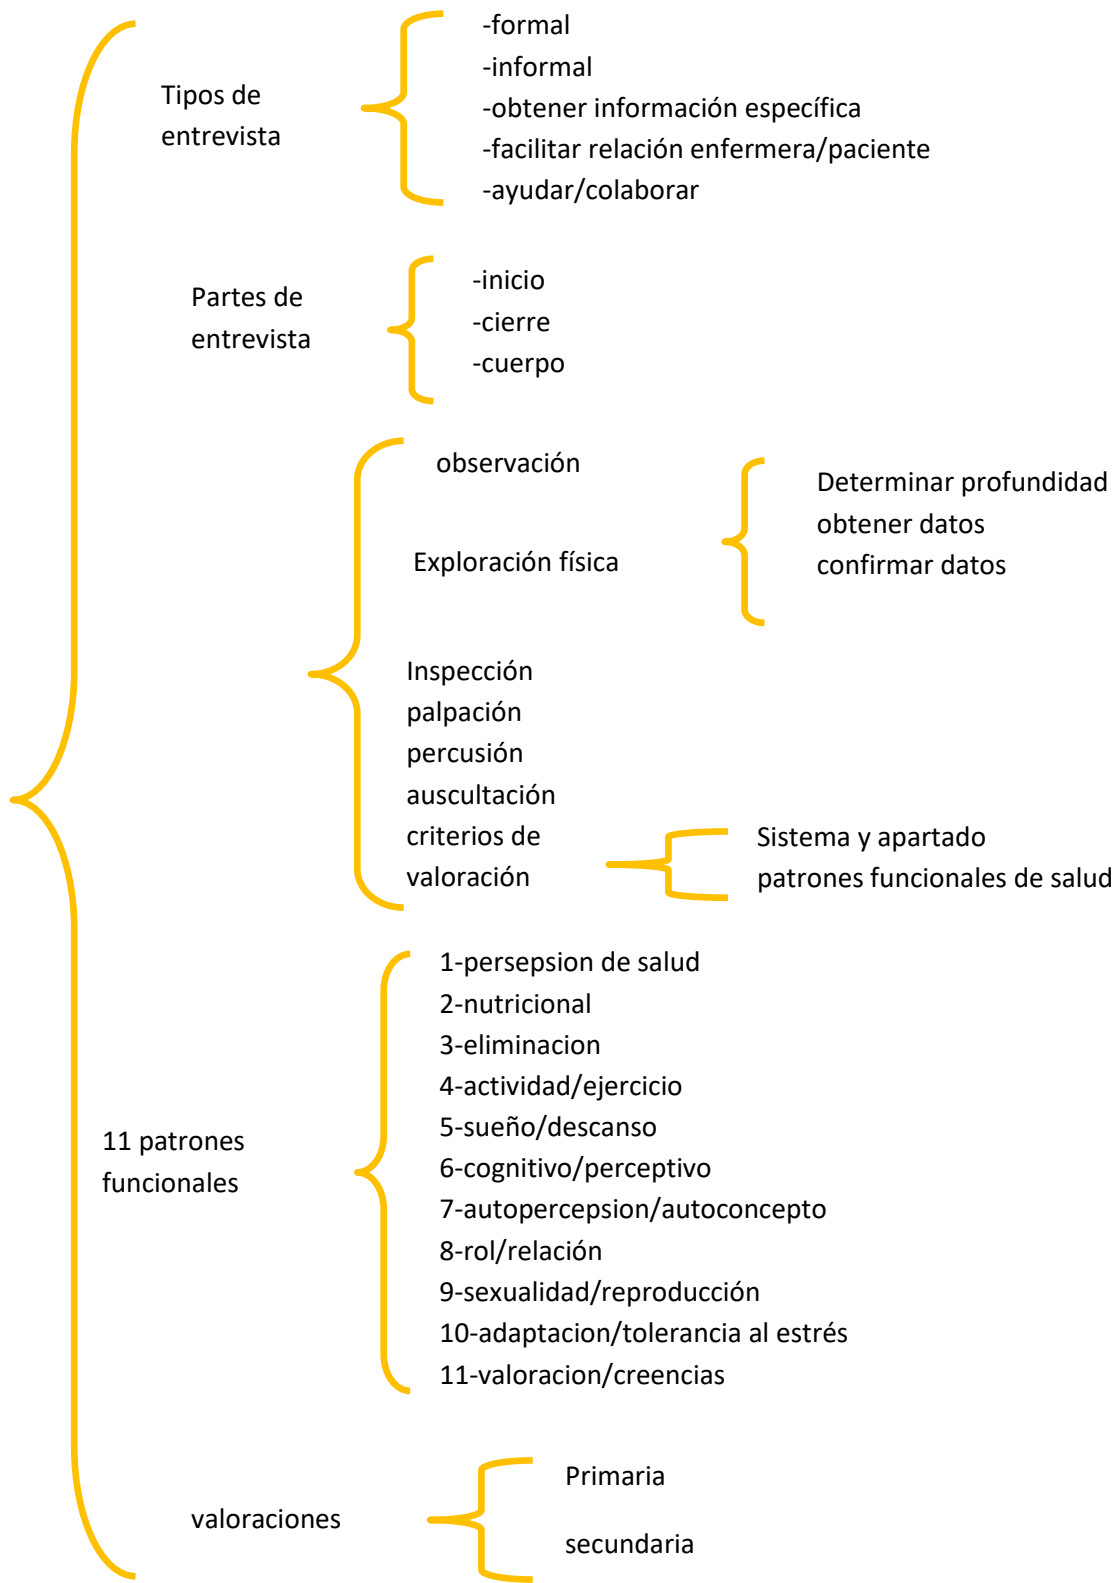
Tipos de entrevista

-formal
-informal
-obtener información específica
-facilitar relación enfermera/paciente
-ayudar/colaborar

Partes de entrevista

-inicio
-cierre
-cuerpo

observación

Exploración física

Determinar profundidad
obtener datos
confirmar datos

Inspección
palpación
percusión
auscultación
criterios de valoración

Sistema y apartado
patrones funcionales de salud

11 patrones funcionales

1-persepsion de salud
2-nutricional
3-eliminacion
4-actividad/ejercicio
5-sueño/descanso
6-cognitivo/perceptivo
7-autopercepsion/autoconcepto
8-rol/relación
9-sexualidad/reproducción
10-adaptacion/tolerancia al estrés
11-valoracion/creencias

valoraciones

Primaria

secundaria